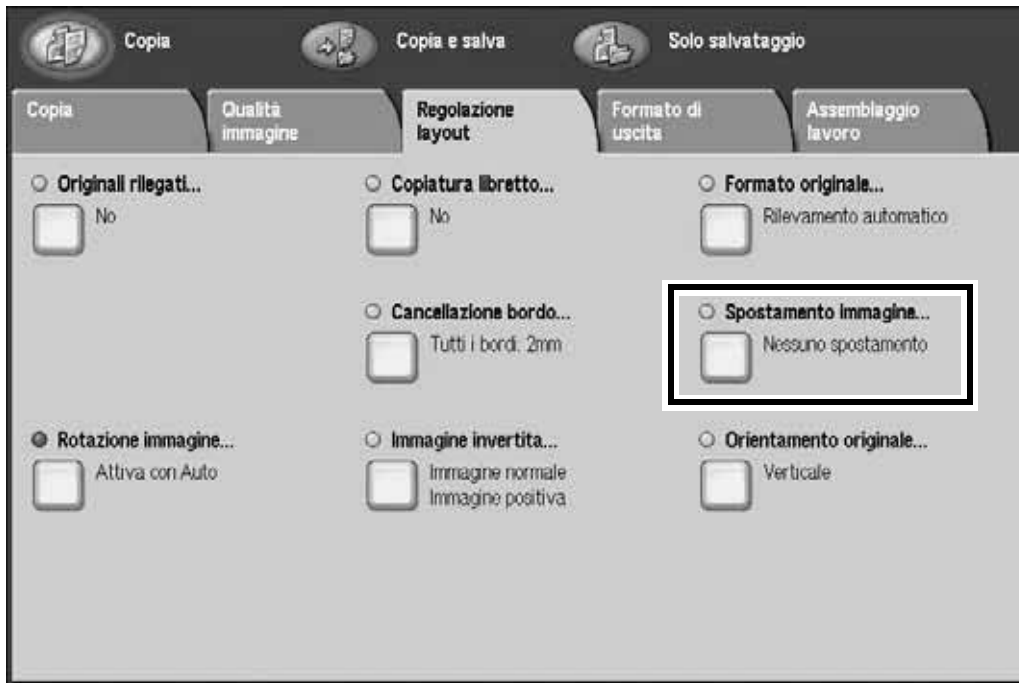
Copia

Copia e salva

Solo salvataggio

Copia

Qualità immagine

Regolazione layout

Formato di uscita

Assemblaggio lavoro

Originali rilegati...
No

Copiatura libretto...
No

Formato originale...
Rilevamento automatico

Cancellazione bordo...
Tutti i bordi. 2mm

Spostamento immagine...
Nessuno spostamento

Rotazione immagine...
Attiva con Auto

Immagine invertita...
Immagine normale
Immagine positiva

Orientamento originale...
Verticale